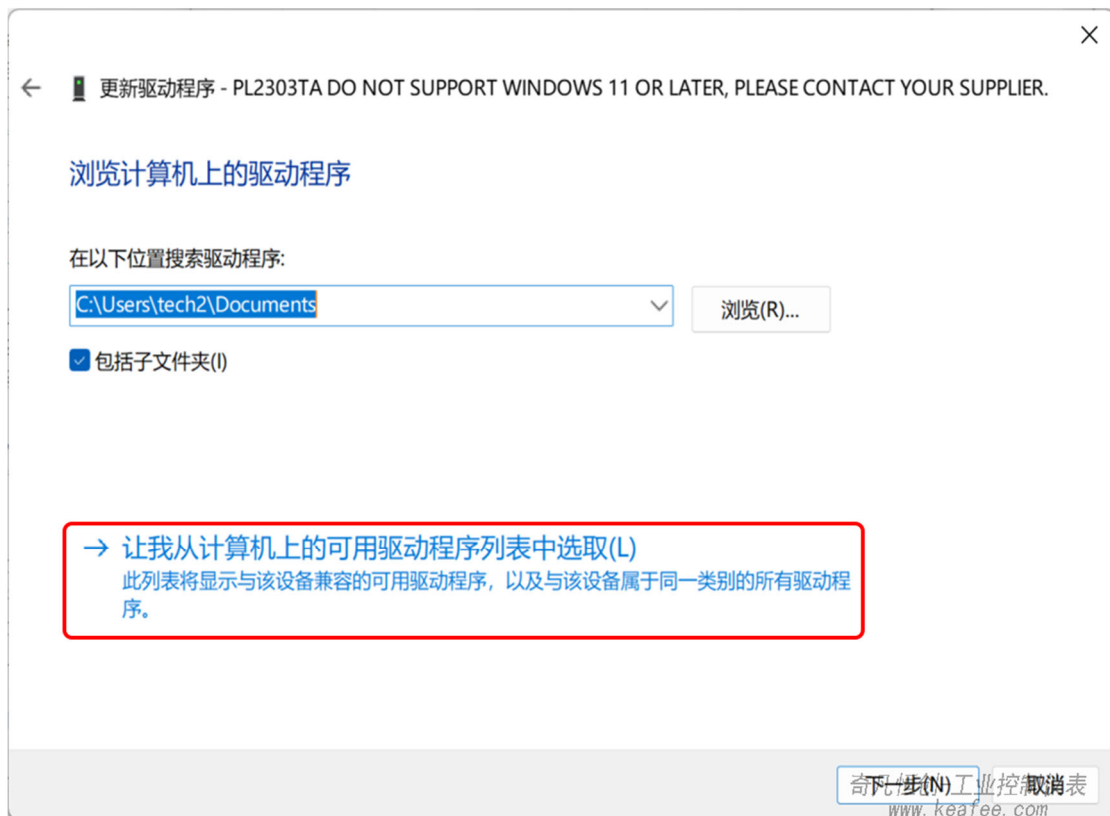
更新驱动程序 - PL2303TA DO NOT SUPPORT WINDOWS 11 OR LATER, PLEASE CONTACT YOUR SUPPLIER.

浏览计算机上的驱动程序

在以下位置搜索驱动程序:

C:\Users\tech2\Documents

浏览(R)...

包括子文件夹(I)

→ 让我从计算机上的可用驱动程序列表中选取(L)
此列表将显示与该设备兼容的可用驱动程序，以及与该设备属于同一类别的所有驱动程序。

下一步(N)

取消

奇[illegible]工业控制仪表
www.keafee.com